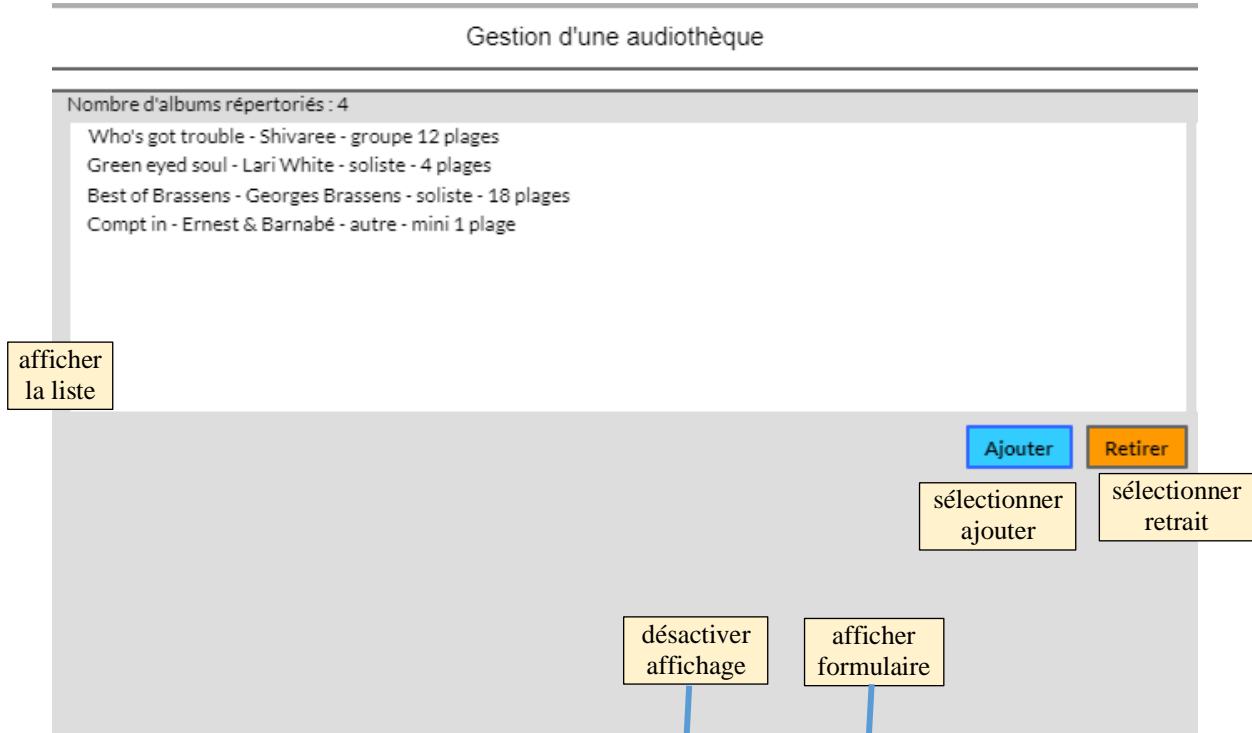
Gestion d'une audiothèque

Nombre d'albums répertoriés : 4

Who's got trouble - Shivaree - groupe 12 plages
Green eyed soul - Lari White - soliste - 4 plages
Best of Brassens - Georges Brassens - soliste - 18 plages
Compt in - Ernest & Barnabé - autre - mini 1 plage

afficher la liste

Ajouter

Retirer

sélectionner ajouter

sélectionner retrait

désactiver affichage

afficher formulaire